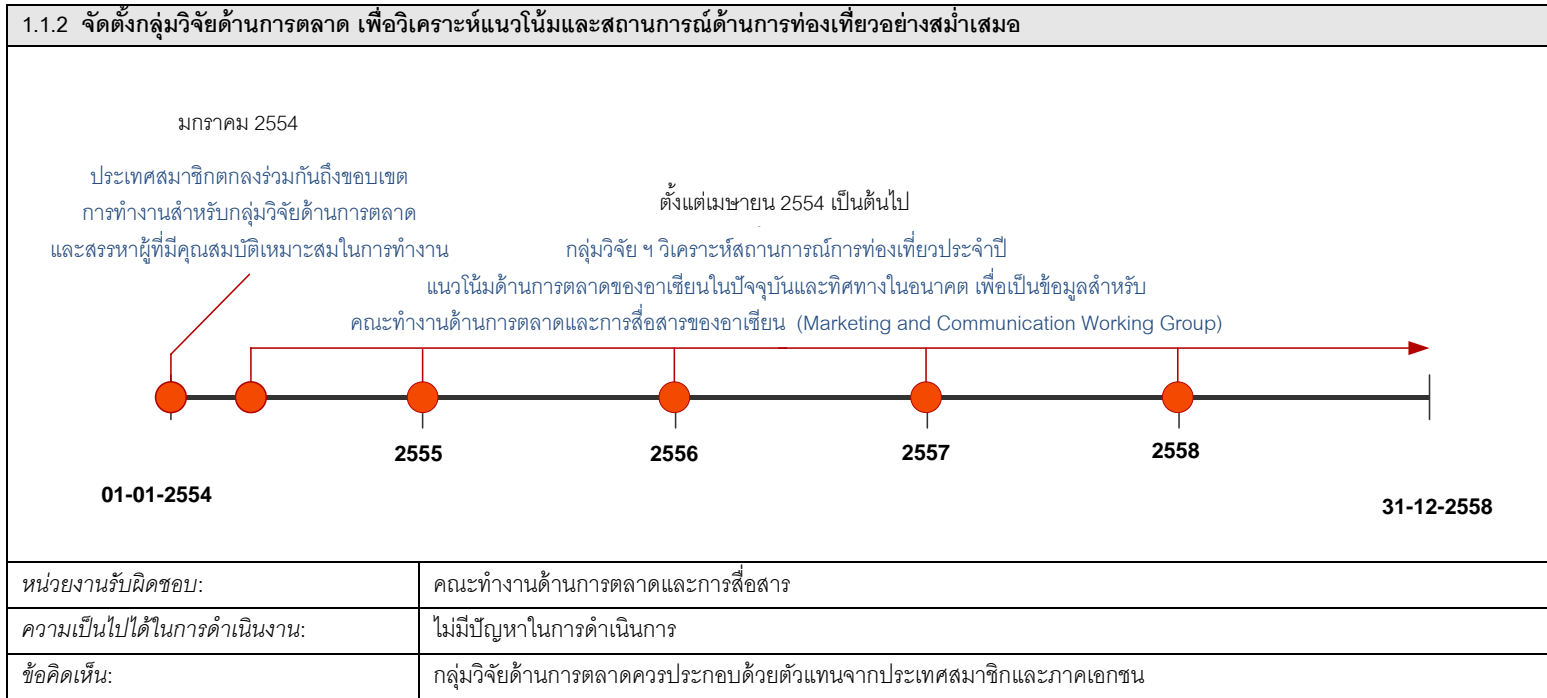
1.1.2 จัดตั้งกลุ่มวิจัยด้านการตลาด เพื่อวิเคราะห์แนวโน้มและสถานการณ์ด้านการท่องเที่ยวอย่างสม่ำเสมอ

มกราคม 2554

ประเทศสมาชิกตกลงร่วมกันถึงขอบเขต การทำงานสำหรับกลุ่มวิจัยด้านการตลาด และสรรหาผู้ที่มีคุณสมบัติเหมาะสมในการทำงาน

ตั้งแต่เมษายน 2554 เป็นต้นไป

กลุ่มวิจัย ฯ วิเคราะห์สถานการณ์การท่องเที่ยวประจำปี แนวโน้มด้านการตลาดของอาเซียนในปัจจุบันและทิศทางในอนาคต เพื่อเป็นข้อมูลสำหรับ คณะทำงานด้านการตลาดและการสื่อสารของอาเซียน (Marketing and Communication Working Group)

2555

2556

2557

2558

01-01-2554

31-12-2558

| หน่วยงานรับผิดชอบ: | คณะทำงานด้านการตลาดและการสื่อสาร |
|---|---|
| ความเป็นไปได้ในการดำเนินงาน: | ไม่มีปัญหาในการดำเนินการ |
| ข้อคิดเห็น: | กลุ่มวิจัยด้านการตลาดควรประกอบด้วยตัวแทนจากประเทศสมาชิกและภาคเอกชน |